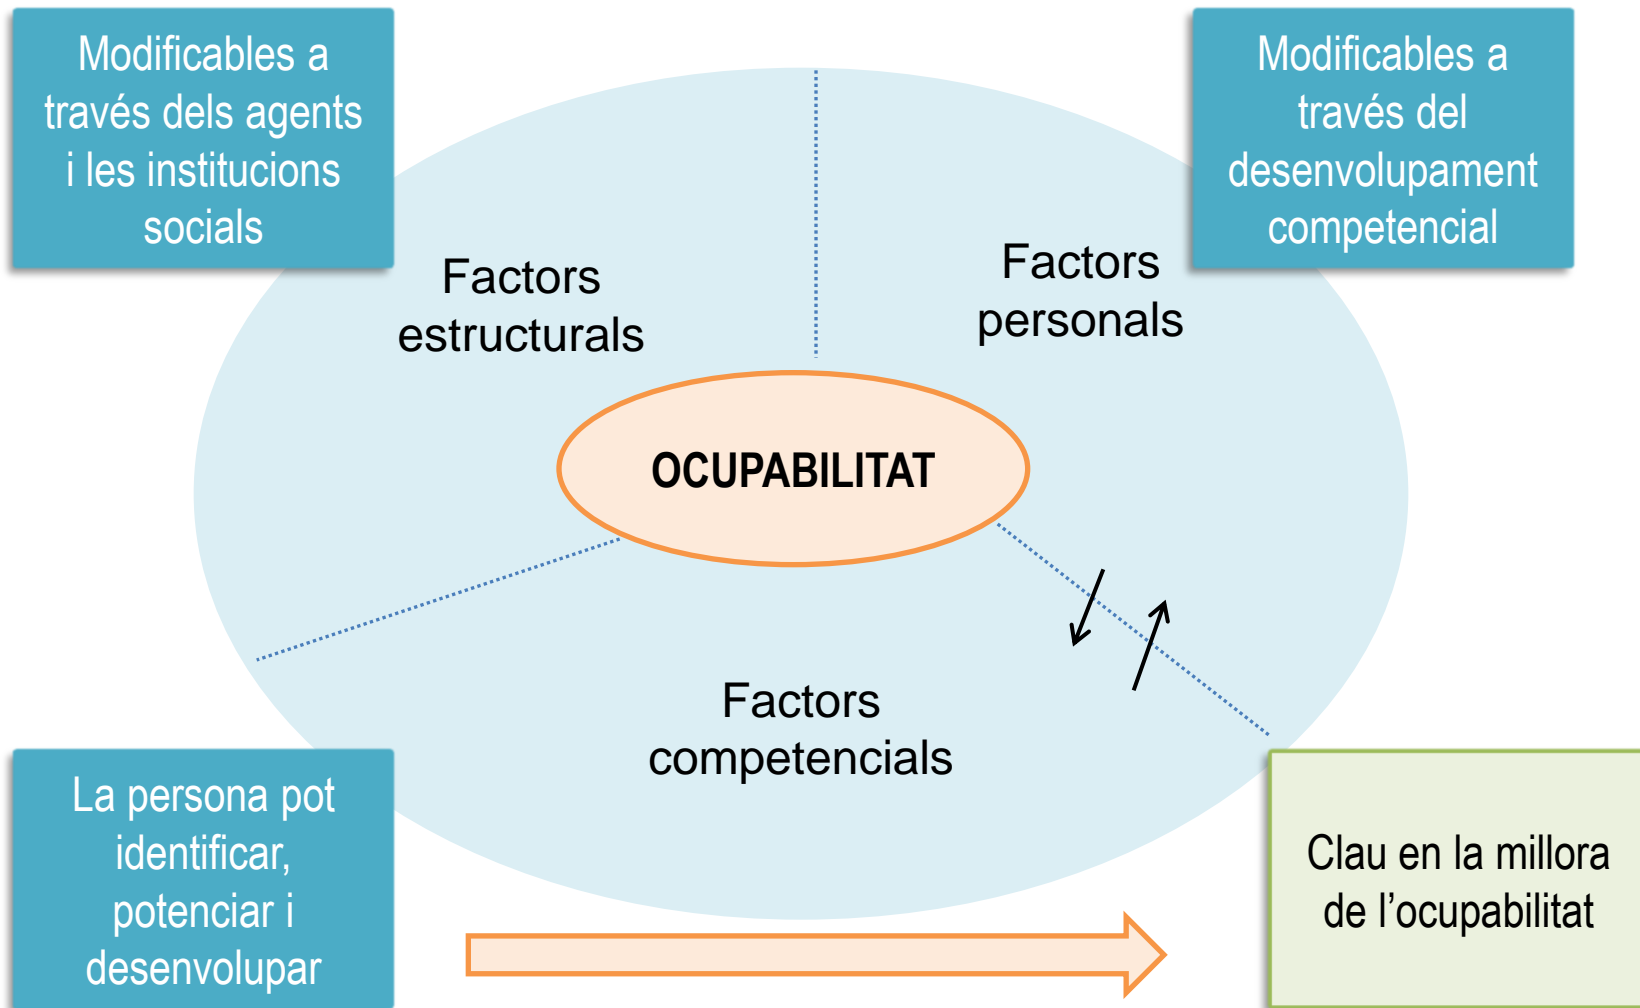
Modificables a través dels agents i les institucions socials

Modificables a través del desenvolupament competencial

Factors estructurals

Factors personals

OCUPABILITAT

Factors competencials

La persona pot identificar, potenciar i desenvolupar

Clau en la millora de l'ocupabilitat